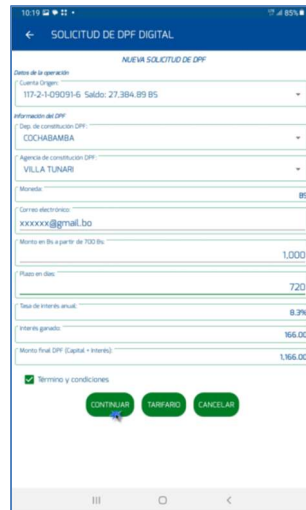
10:19 • 85%

SOLICITUD DE DPF DIGITAL

NUEVA SOLICITUD DE DPF

Datos de la operación

Cuenta Origen

117-2-1-09091-6 Saldo: 27,384.89 BS

Información del DPF

Dep. de constitución DPF

COCHABAMBA

Agencia de constitución DPF

VILLA TUNARI

Moneda

BS

Correo electrónico

xxxxxx@gmail.bo

Monto en Bs a partir de 700 Bs.

1,000

Plazo en días

720

Tasa de interés anual

8.3%

Interés ganado

166.00

Monto final DPF (Capital + Interés)

1,166.00

Término y condiciones

CONTINUAR TARIFARIO CANCELAR